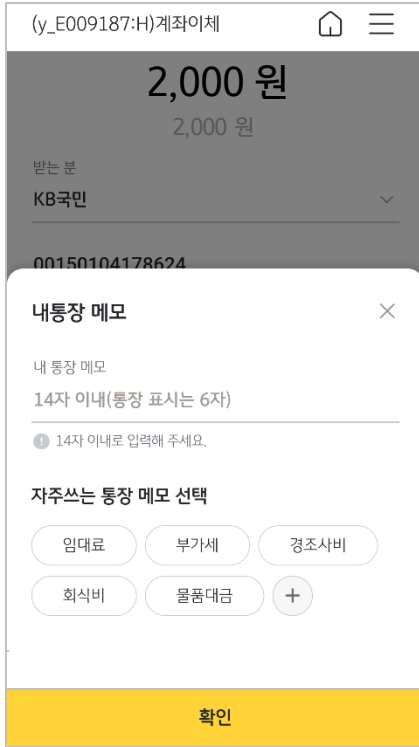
(y_E009187:H)계좌이체

2,000 원

2,000 원

받는 분

KB국민

00150104178624

내통장 메모

내 통장 메모

14자 이내(통장 표시는 6자)

14자 이내로 입력해 주세요.

자주쓰는 통장 메모 선택

임대료

부가세

경조사비

회식비

물품대금

+

확인